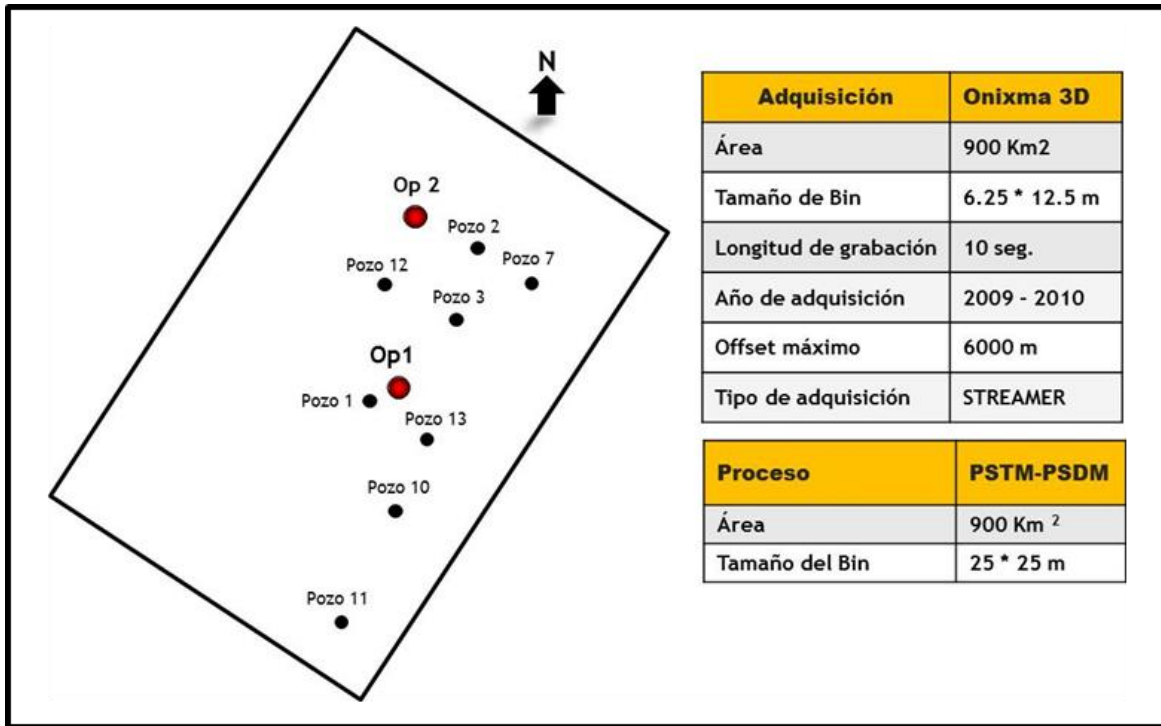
N

Op 2
Pozo 2
Pozo 7
Pozo 12
Pozo 3
Op1
Pozo 1
Pozo 13
Pozo 10
Pozo 11

| Adquisición | Onixma 3D |
|---|---|
| Área | 900 Km2 |
| Tamaño de Bin | 6.25 * 12.5 m |
| Longitud de grabación | 10 seg. |
| Año de adquisición | 2009 - 2010 |
| Offset máximo | 6000 m |
| Tipo de adquisición | STREAMER |

| Proceso | PSTM-PSDM |
|---|---|
| Área | 900 Km $^2$ |
| Tamaño del Bin | 25 * 25 m |